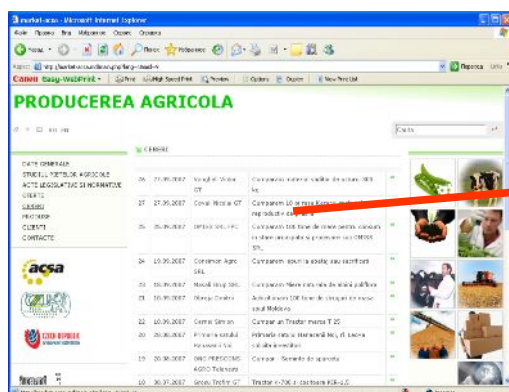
market-acsa - Microsoft Internet Explorer

Canon Easy-WebPrint

PRODUCEREA AGRICOLA

CERERI

DATE GENERALE
STUDIUL PIETELOR AGRICOLE
ACTE LEGISLATIVE SI NORMATIVE
OFERTE
CERERI
PRODUSE
CLIENTI
CONTACTE

| 26 | 29.09.2007 | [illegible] | Cumparam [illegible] |
|---|---|---|---|
| 27 | 27.09.2007 | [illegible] | Cumparam 10 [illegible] |
| 25 | 25.09.2007 | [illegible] | Cumparam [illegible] |
| 24 | 10.09.2007 | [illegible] SRL | Cumparam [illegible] |
| 23 | 10.09.2007 | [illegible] | Cumparam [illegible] |
| 21 | 10.09.2007 | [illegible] | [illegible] |
| 22 | 10.09.2007 | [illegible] | Cumpar un Tractor marca T 25 |
| 20 | 20.08.2007 | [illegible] | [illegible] |
| 19 | 20.08.2007 | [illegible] | Cumpar - Seminte de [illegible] |
| 18 | 20.07.2007 | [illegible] | Tractor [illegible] |

acsa